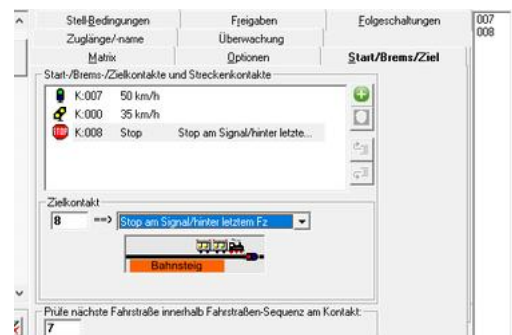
Stell-Bedingungen | Freigaben | Folgeschaltungen
Zugänge/-name | Überwachung
Matrix | Optionen | Start/Brems/Ziel

007
008

Start-/Brems-/Zielkontakte und Streckenkontakte

K:007 50 km/h
K:000 35 km/h
K:008 Stop Stop am Signal/hinter letzte...

Zielkontakt
8 ==> Stop am Signal/hinter letztem Fz

Bahnsteig

Prüfe nächste Fahrstraße innerhalb Fahrstraßen-Sequenz am Kontakt:
7